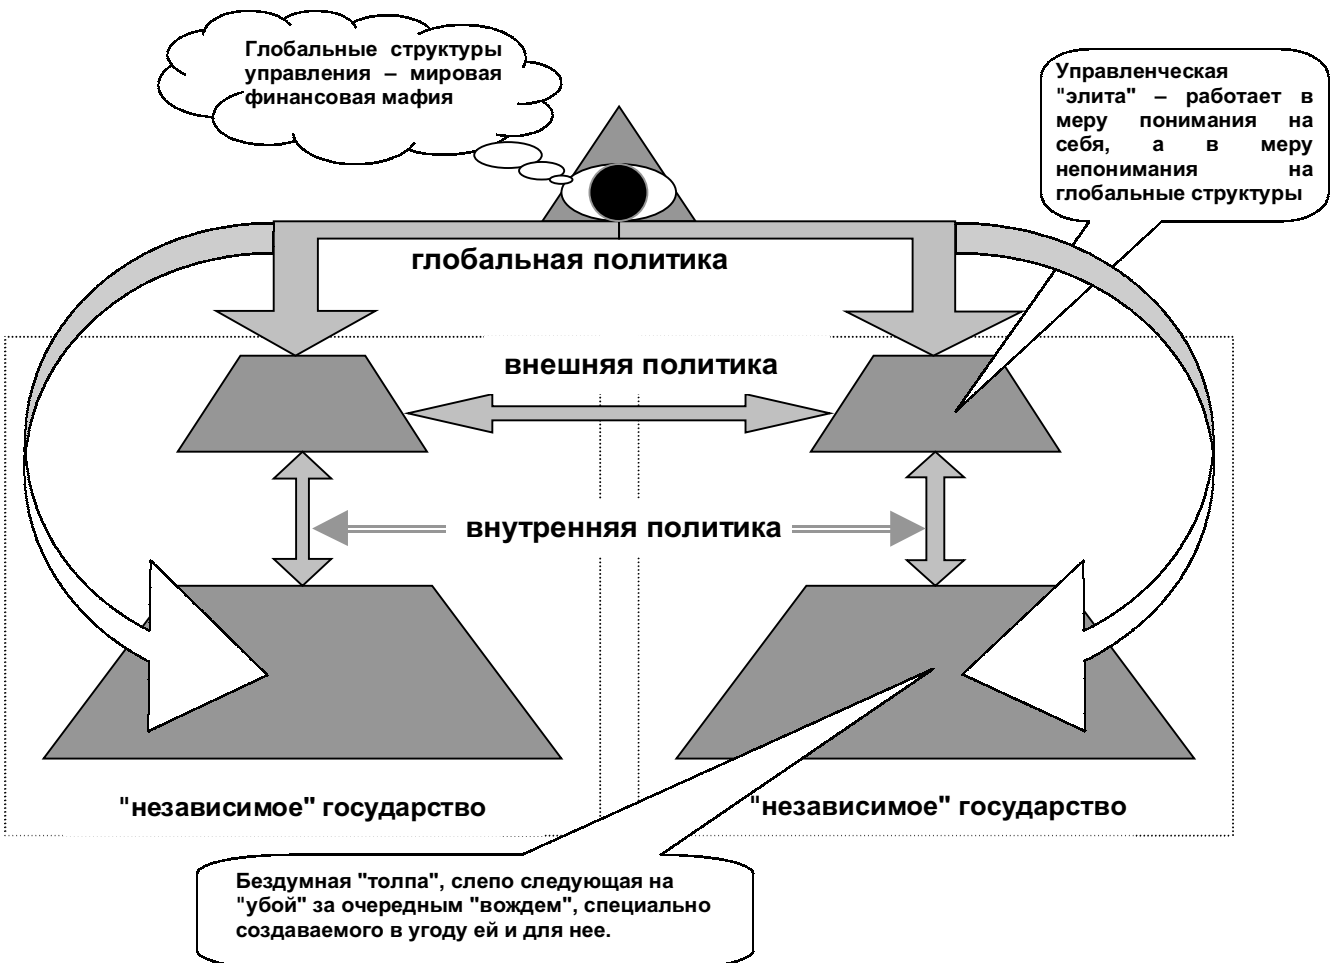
Глобальные структуры управления – мировая финансовая мафия

Управленческая "элита" – работает в меру понимания на себя, а в меру непонимания на глобальные структуры

глобальная политика

внешняя политика

внутренняя политика

"независимое" государство

"независимое" государство

Бездумная "толпа", слепо следующая на "убой" за очередным "вождем", специально создаваемого в угоду ей и для нее.